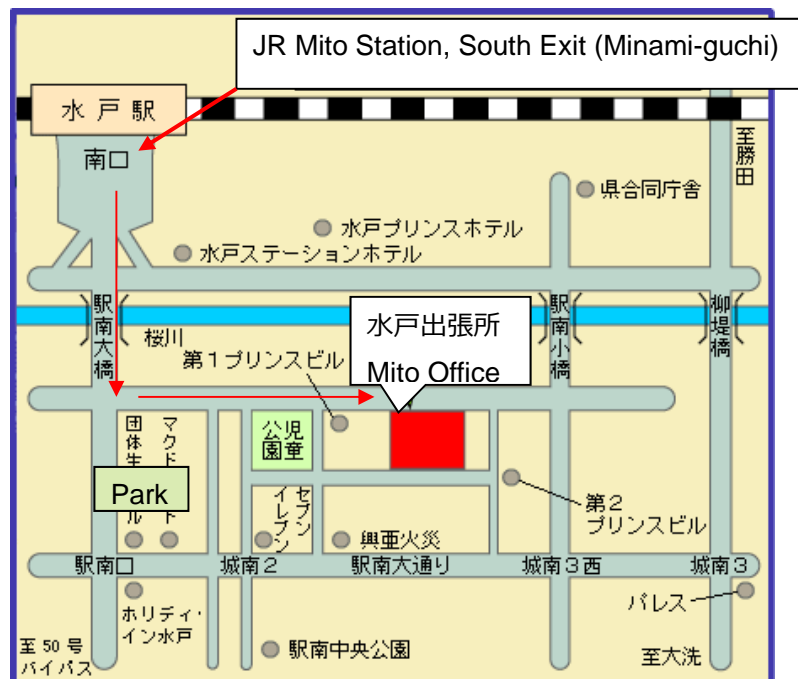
JR Mito Station, South Exit (Minami-guchi)

水戸駅

南口

至勝田

県合同庁舎

水戸プリンスホテル

水戸ステーションホテル

駅南大橋

桜川

水戸出張所

Mito Office

駅南小橋

御堤橋

第１プリンスビル

団体生ビル

マクドナルド

児童公園

Park

セブンイレブン

第２プリンスビル

興亜火災

駅南口

城南２

駅南大通り

城南３西

城南３

ホリディ・イン水戸

パレス

至50号バイパス

駅南中央公園

至大洗